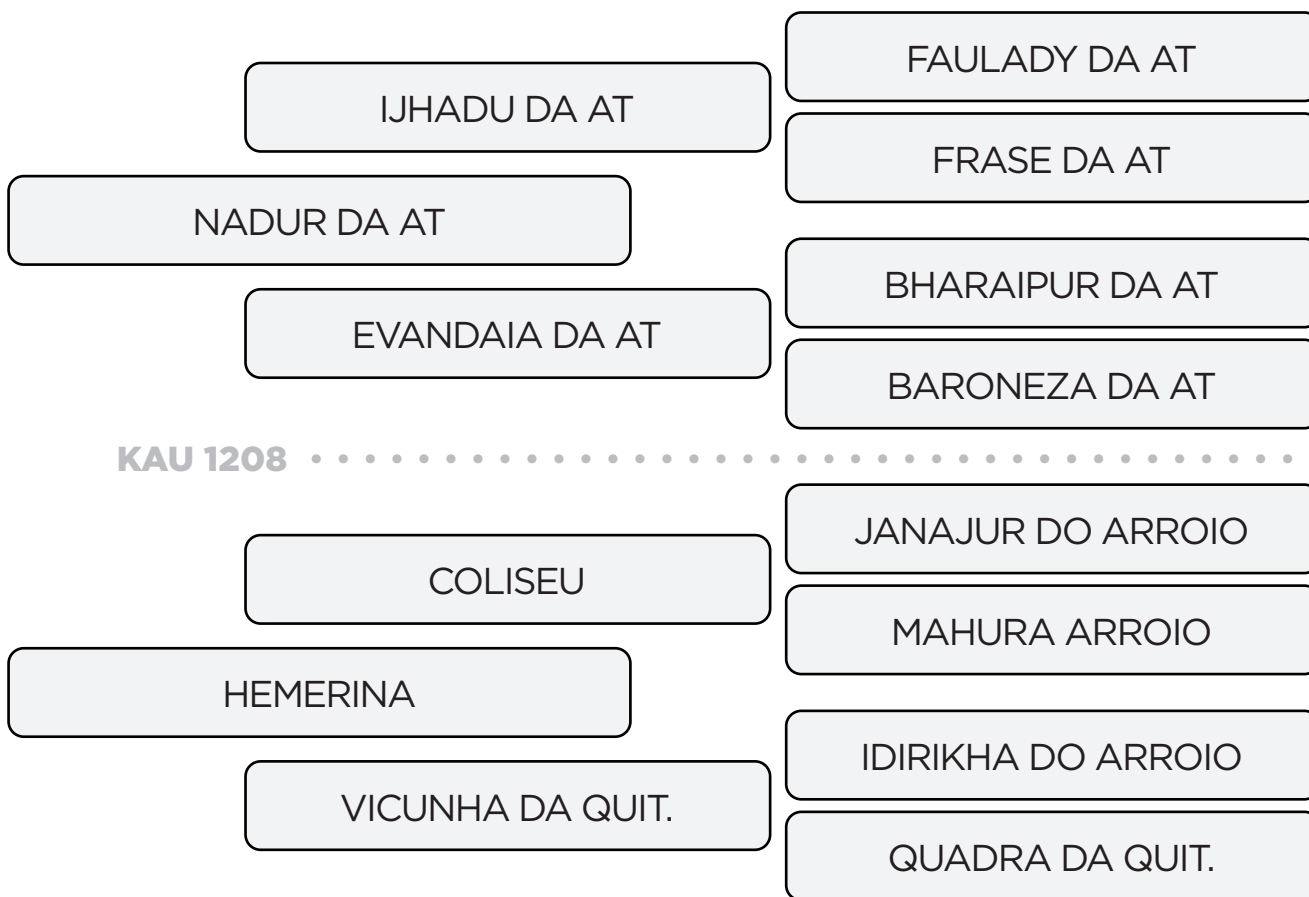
FAULADY DA AT

IJHADU DA AT

FRASE DA AT

NADUR DA AT

BHARAIPUR DA AT

EVANDAIA DA AT

BARONEZA DA AT

KAU 1208

JANAJUR DO ARROIO

COLISEU

MAHURA ARROIO

HEMERINA

IDIRIKHA DO ARROIO

VICUNHA DA QUIT.

QUADRA DA QUIT.